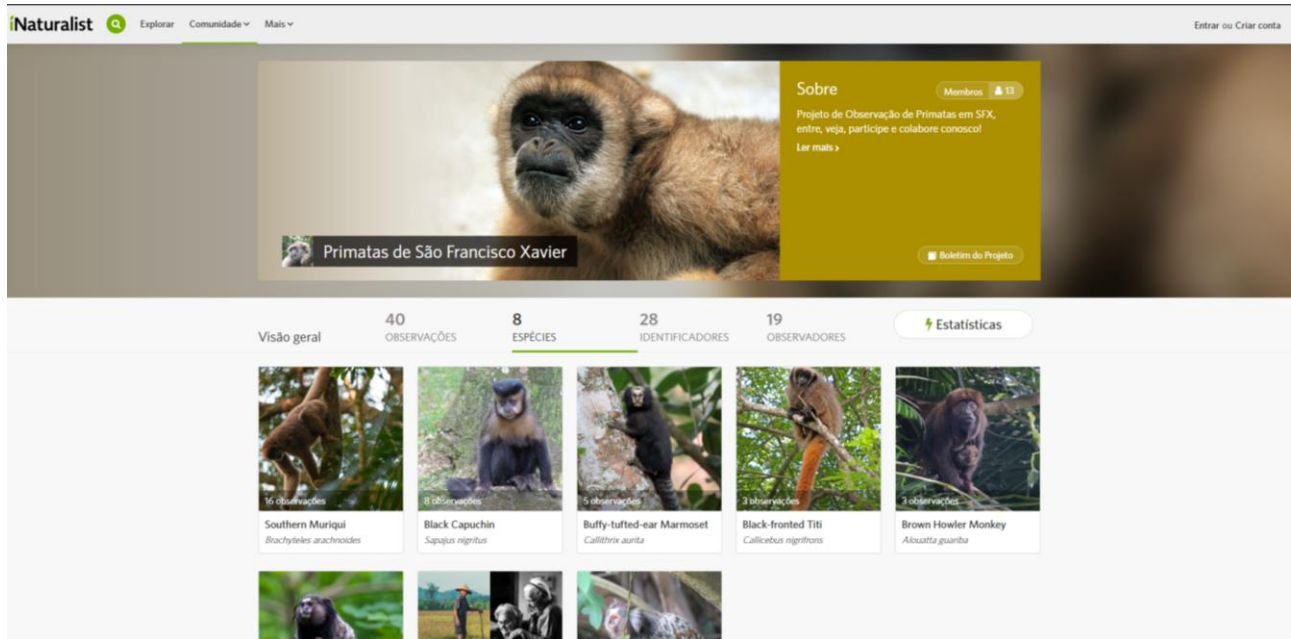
iNaturalist Explorar Comunidade Mais

Entrar ou Criar conta

Sobre

Membros 13

Projeto de Observação de Primatas em SFX, entre, veja, participe e colabore conosco!

Ler mais ›

Primatas de São Francisco Xavier

Boletim do Projeto

Visão geral

40 OBSERVAÇÕES

8 ESPÉCIES

28 IDENTIFICADORES

19 OBSERVADORES

Estatísticas

16 observações
Southern Muriqui
Brachyteles arachnoides

8 observações
Black Capuchin
Sapajus nigritus

5 observações
Buffy-tufted-ear Marmoset
Callithrix aurita

3 observações
Black-fronted Titi
Callicebus nigrifrons

3 observações
Brown Howler Monkey
Alouatta guariba